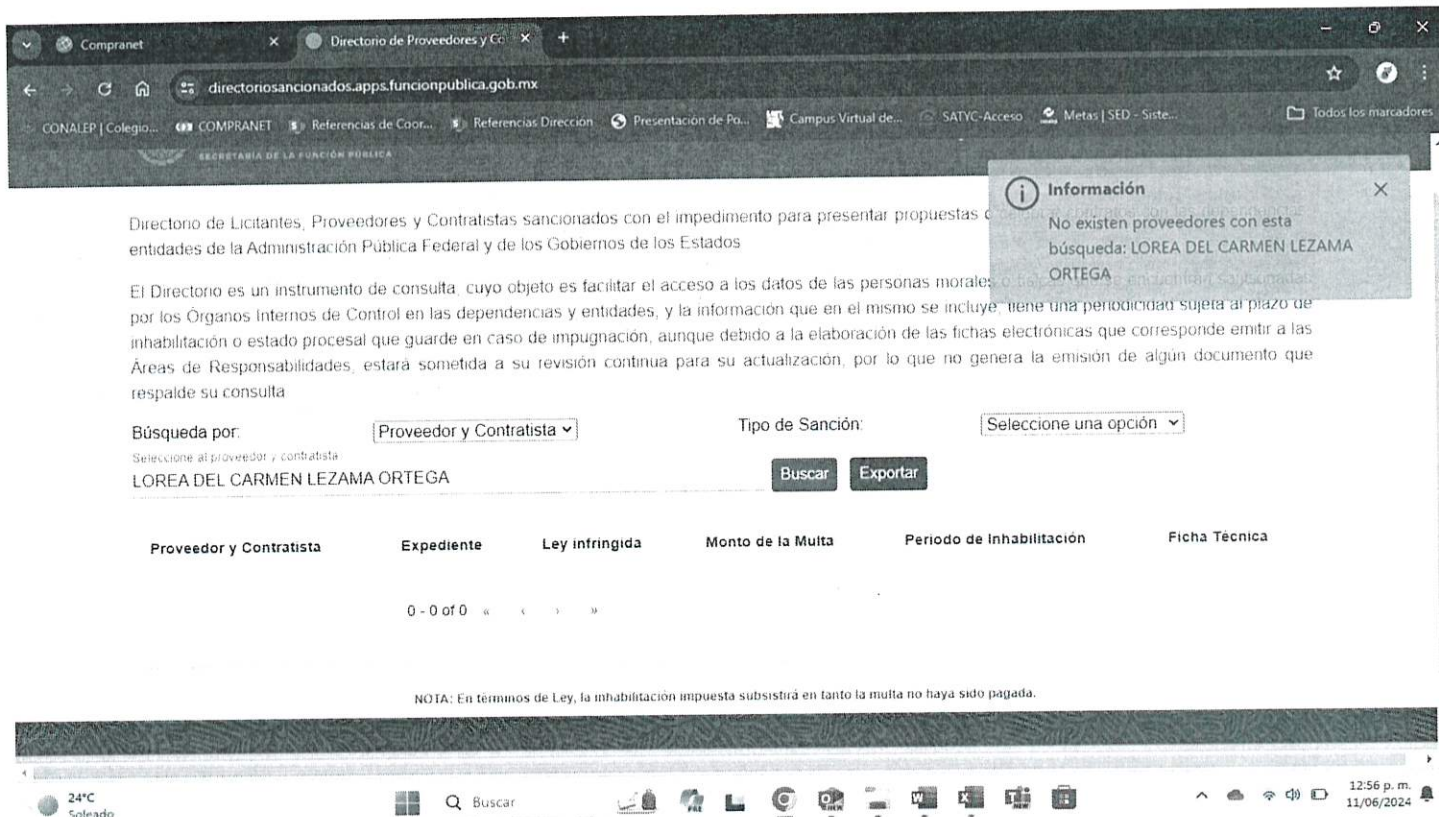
Compranet
Directorio de Proveedores y Co
directoriosancionados.apps.funcionpublica.gob.mx
CONALEP | Colegio... COMPRANET Referencias de Coor... Referencias Dirección Presentación de Po... Campus Virtual de... SATYC-Acceso Metas | SED - Siste... Todos los marcadores
SECRETARÍA DE LA FUNCIÓN PÚBLICA

Información
No existen proveedores con esta búsqueda: LOREA DEL CARMEN LEZAMA ORTEGA

Directorio de Licitantes, Proveedores y Contratistas sancionados con el impedimento para presentar propuestas o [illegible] entidades de la Administración Pública Federal y de los Gobiernos de los Estados

El Directorio es un instrumento de consulta, cuyo objeto es facilitar el acceso a los datos de las personas morales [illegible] por los Órganos Internos de Control en las dependencias y entidades, y la información que en el mismo se incluye, tiene una periodicidad sujeta al plazo de inhabilitación o estado procesal que guarde en caso de impugnación, aunque debido a la elaboración de las fichas electrónicas que corresponde emitir a las Áreas de Responsabilidades, estará sometida a su revisión continua para su actualización, por lo que no genera la emisión de algún documento que respalde su consulta

Búsqueda por: Proveedor y Contratista
Tipo de Sanción: Seleccione una opción
Seleccione al proveedor y contratista
LOREA DEL CARMEN LEZAMA ORTEGA
Buscar Exportar

| Proveedor y Contratista | Expediente | Ley infringida | Monto de la Multa | Periodo de Inhabilitación | Ficha Técnica |
|---|---|---|---|---|---|

0 - 0 of 0 « ‹ › »

NOTA: En términos de Ley, la inhabilitación impuesta subsistirá en tanto la multa no haya sido pagada.

24°C Soleado
Buscar
12:56 p. m. 11/06/2024